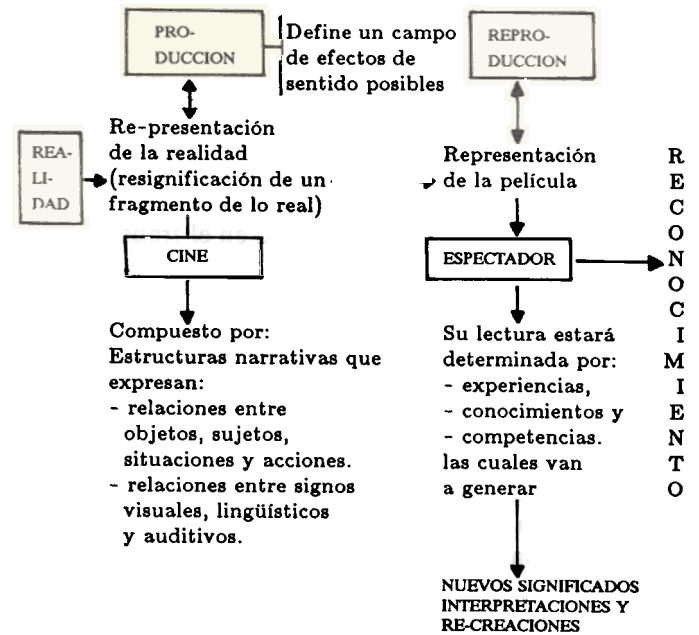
PRO-
DUCCION

Define un campo de efectos de sentido posibles

REPRO-
DUCCION

Re-presentación de la realidad (resignificación de un fragmento de lo real)

REA-
LI-
DAD

CINE

Compuesto por:
Estructuras narrativas que expresan:
- relaciones entre objetos, sujetos, situaciones y acciones.
- relaciones entre signos visuales, lingüísticos y auditivos.

Representación de la película

ESPECTADOR

Su lectura estará determinada por:
- experiencias,
- conocimientos y
- competencias.
las cuales van a generar

NUEVOS SIGNIFICADOS
INTERPRETACIONES Y
RE-CREACIONES

R
E
C
O
N
O
C
I
M
I
E
N
T
O